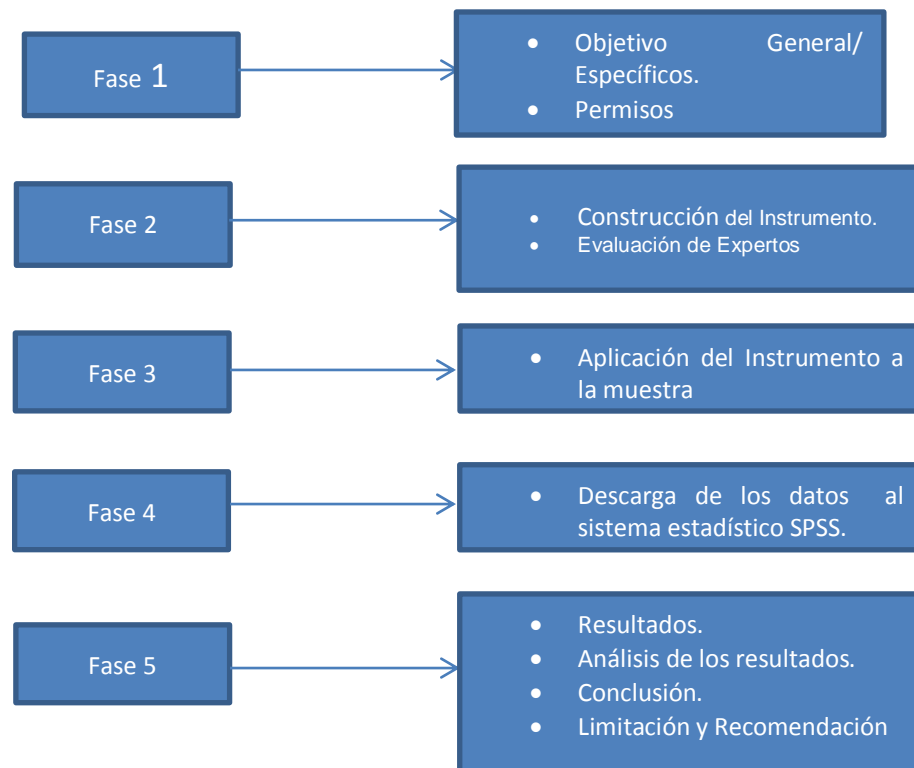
Fase 1

- Objetivo General/ Específicos.
- Permisos

Fase 2

- Construcción del Instrumento.
- Evaluación de Expertos

Fase 3

- Aplicación del Instrumento a la muestra

Fase 4

- Descarga de los datos al sistema estadístico SPSS.

Fase 5

- Resultados.
- Análisis de los resultados.
- Conclusión.
- Limitación y Recomendación